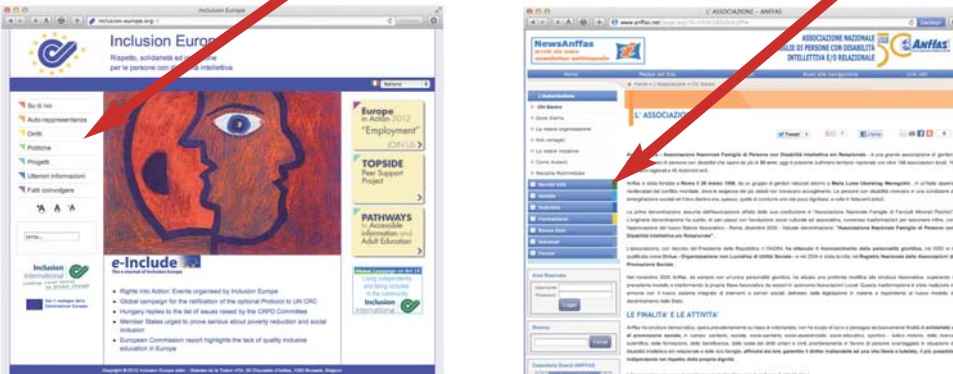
Inclusion Europe

inclusion-europe.org

Inclusion Europ

Rispetto, solidarietà ed in
per le persone con disa intellettiva

Italiano

Su di noi
Auto-rappresentanza
Diritti
Politiche
Progetti
Ulteriori informazioni
Fatti coinvolgere

cerca...

Inclusion International

Europe in Action 2012 "Employment" JOIN US

TOPSIDE Peer Support Project

PATHWAYS to Accessible information and Adult Education

e-Include
The e-Journal of Inclusion Europe

Rights into Action: Events organised by Inclusion Europe
Global campaign for the ratification of the optional Protocol to UN CRC
Hungary replies to the list of issues raised by the CRPD Committee
Member States urged to prove serious about poverty reduction and social inclusion
European Commission report highlights the lack of quality inclusive education in Europe

Global Campaign on Art 19
Living independently and being included in the community
Inclusion International

L' ASSOCIAZIONE – ANFFAS

www.anffas.net

NewsAnffas
newsletter settimanale

ASSOCIAZIONE NAZIONALE
DI PERSONE CON DISABILITÀ
INTELLETTIVA E/O RELAZIONALE

Anffas

Home
Mappa del Sito
Aiuto alla navigazione

L'Associazione
Chi Siamo
Dove Siamo
La nostra organizzazione
Enti collegati
Le nostre iniziative
Come Aiutarci
Raccolte Multimediali
Servizi SAI
Notizie
Pubblicazioni
Normativa
Formazione
Banche dati
Interviste
Forum

Home » L'Associazione » Chi Siamo

L' ASSOCIAZ

Tweet

Area Riservata
Username
Password
Login

Ricerca
Cerca

Calendario Eventi ANFFAS

Anffas - Associazione Nazionale Famiglie di Persone con Disabilità Intellettiva e/o Relazionale

LE FINALITA' E LE ATTIVITA'